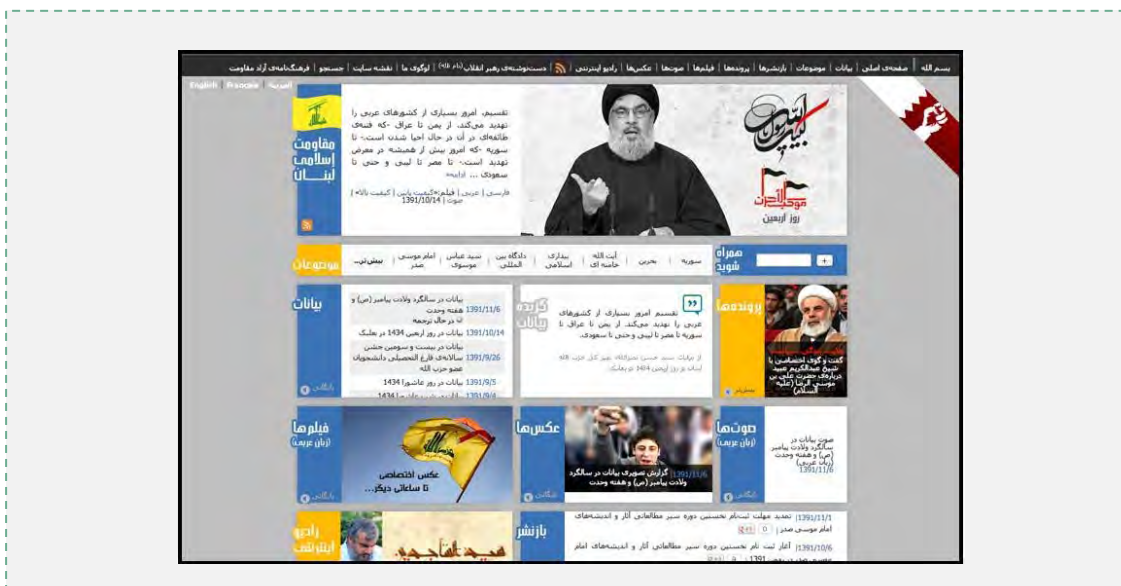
بسم الله | صفحه‌ی اصلی | بیانات | موضوعات | بازنشرها | پرونده‌ها | فیلم‌ها | صوت‌ها | عکس‌ها | رادیو اینترنتی | دست‌نوشته‌ی رهبر انقلاب | لوگوی ما | نقشه سایت | جستجو | فرهنگنامه‌ی آزاد مقاومت

English Français العربية

لبیک یا زینب

موکب الاحرار

روز اربعین

تقسیم امروز بسیاری از کشورهای عربی را تهدید می‌کند. از یمن تا عراق -که فتنه‌ی طائفه‌ای در آن در حال احیا شدن است- تا سوریه -که امروز بیش از همیشه در معرض تهدید است- تا مصر تا لیبی و حتی تا سعودی ... ادامه»

فارسی | عربی | فیلم | کیفیت پایین | کیفیت بالا | صوت | 1391/10/14

مقاومت اسلامی لبنان

همراه شوید

سوریه | بحرین | آیت الله خامنه ای | بیداری اسلامی | دادگاه بین المللی | سید عباس موسوی | امام موسی صدر | بیشتر...

موضوعات

پرونده‌ها

گفت و گوی اختصاصی با شیخ عبدالکریم عبید درباره‌ی حضرت علی بن موسی الرضا (علیه السلام)

تقسیم امروز بسیاری از کشورهای عربی را تهدید می‌کند. از یمن تا عراق تا سوریه تا مصر تا لیبی و حتی تا سعودی.

از بیانات سید حسن نصرالله دبیر کل حزب الله لبنان در روز اربعین 1434 در بعلبک

گزیده بیانات

1391/11/6 بیانات در سالگرد ولادت پیامبر (ص) و هفته وحدت
اب در حال ترجمه
1391/10/14 بیانات در روز اربعین 1434 در بعلبک
بیانات در بیست و سومین جشن
1391/9/26 سالانه‌ی فارغ التحصیلی دانشجویان عضو حزب الله
1391/9/5 بیانات در روز عاشورا 1434
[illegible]

بیانات

صوت‌ها (زبان عربی)

صوت بیانات در سالگرد ولادت پیامبر (ص) و هفته وحدت (زبان عربی) 1391/11/6

عکس‌ها

1391/11/6 گزارش تصویری بیانات در سالگرد ولادت پیامبر (ص) و هفته وحدت

عکس اختصاصی تا ساعاتی دیگر...

فیلم‌ها (زبان عربی)

1391/11/1 تمدید مهلت ثبت‌نام نخستین دوره سیر مطالعاتی آثار و اندیشه‌های امام موسی صدر

1391/10/6 آغاز ثبت نام نخستین دوره سیر مطالعاتی آثار و اندیشه‌های امام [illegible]

بازنشر

رادیو اینترنتی